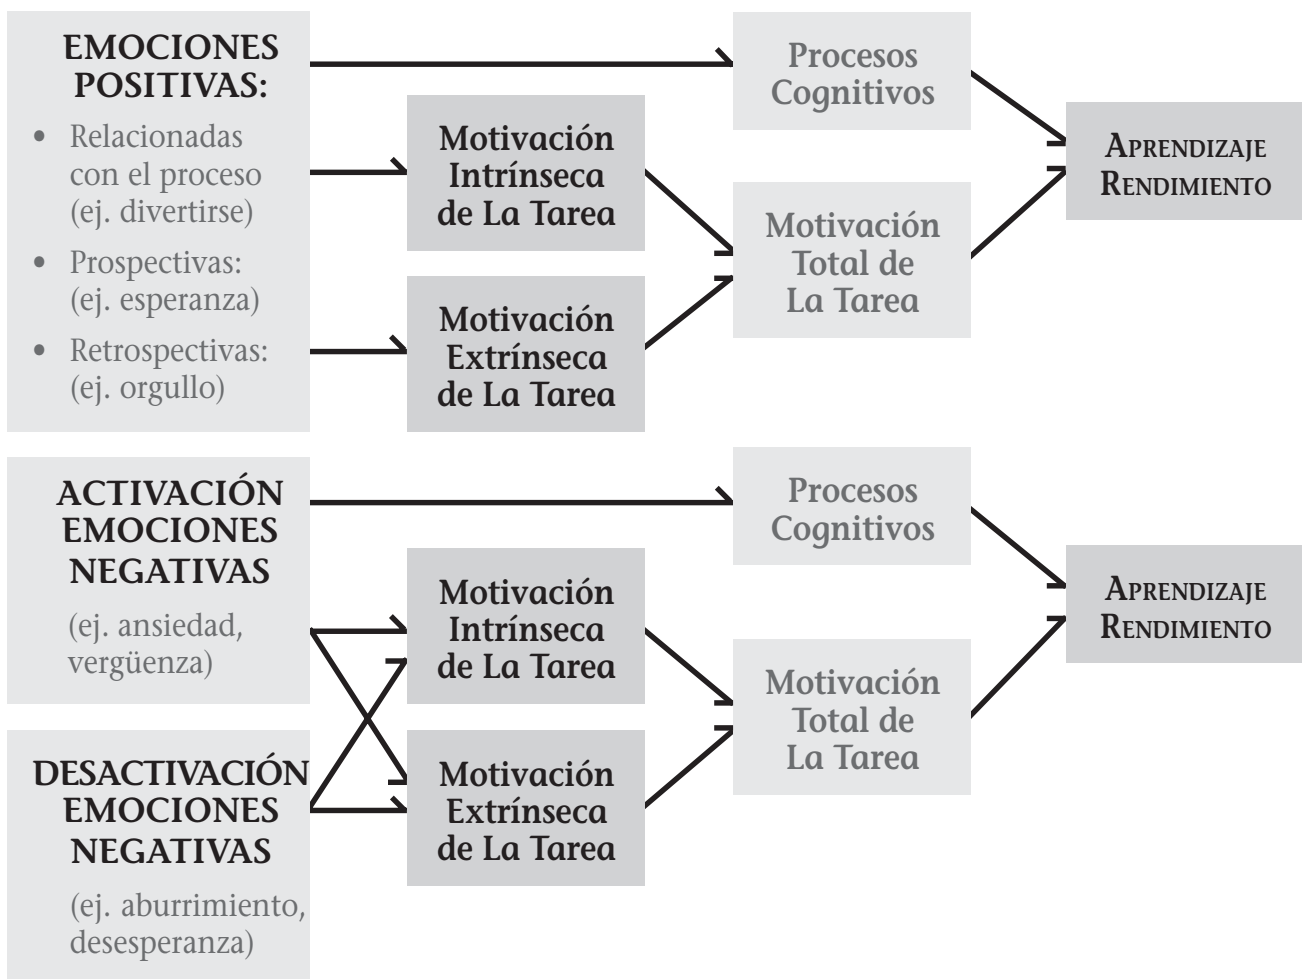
EMOCIONES POSITIVAS:

• Relacionadas con el proceso (ej. divertirse)

• Prospectivas: (ej. esperanza)

• Retrospectivas: (ej. orgullo)

Procesos Cognitivos

Motivación Intrínseca de La Tarea

Motivación Extrínseca de La Tarea

Motivación Total de La Tarea

APRENDIZAJE RENDIMIENTO

ACTIVACIÓN EMOCIONES NEGATIVAS

(ej. ansiedad, vergüenza)

DESACTIVACIÓN EMOCIONES NEGATIVAS

(ej. aburrimiento, desesperanza)

Procesos Cognitivos

Motivación Intrínseca de La Tarea

Motivación Extrínseca de La Tarea

Motivación Total de La Tarea

APRENDIZAJE RENDIMIENTO